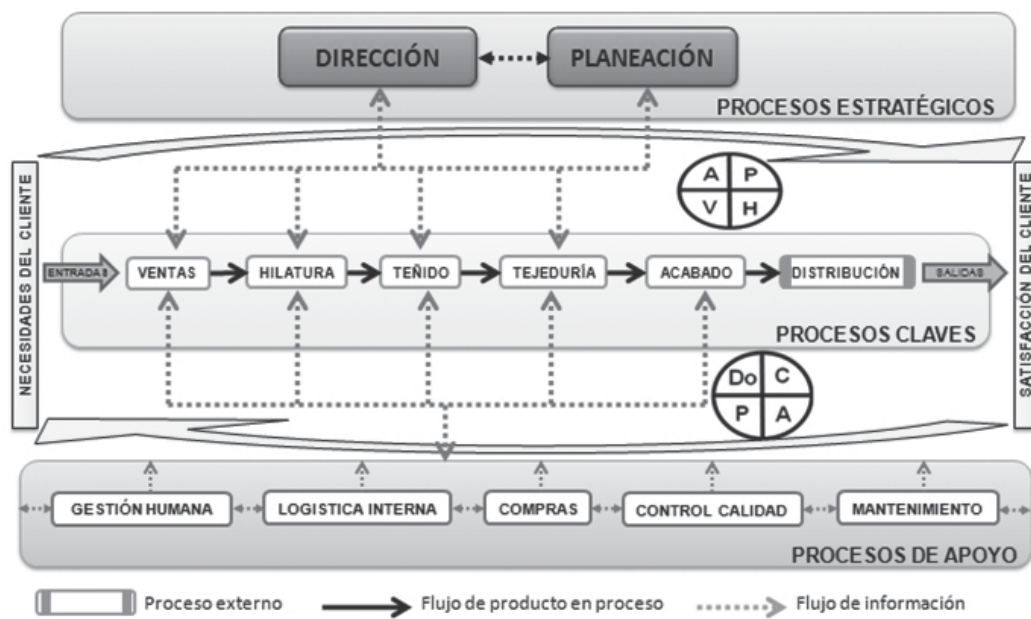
DIRECCIÓN
PLANEACIÓN
PROCESOS ESTRATÉGICOS

NECESIDADES DEL CLIENTE

A P
V H

ENTRADAS
VENTAS
HILATURA
TEÑIDO
TEJEDURÍA
ACABADO
DISTRIBUCIÓN
SALIDAS

PROCESOS CLAVES

Do C
P A

SATISFACCIÓN DEL CLIENTE

GESTIÓN HUMANA
LOGISTICA INTERNA
COMPRAS
CONTROL CALIDAD
MANTENIMIENTO

PROCESOS DE APOYO

Proceso externo
Flujo de producto en proceso
Flujo de información